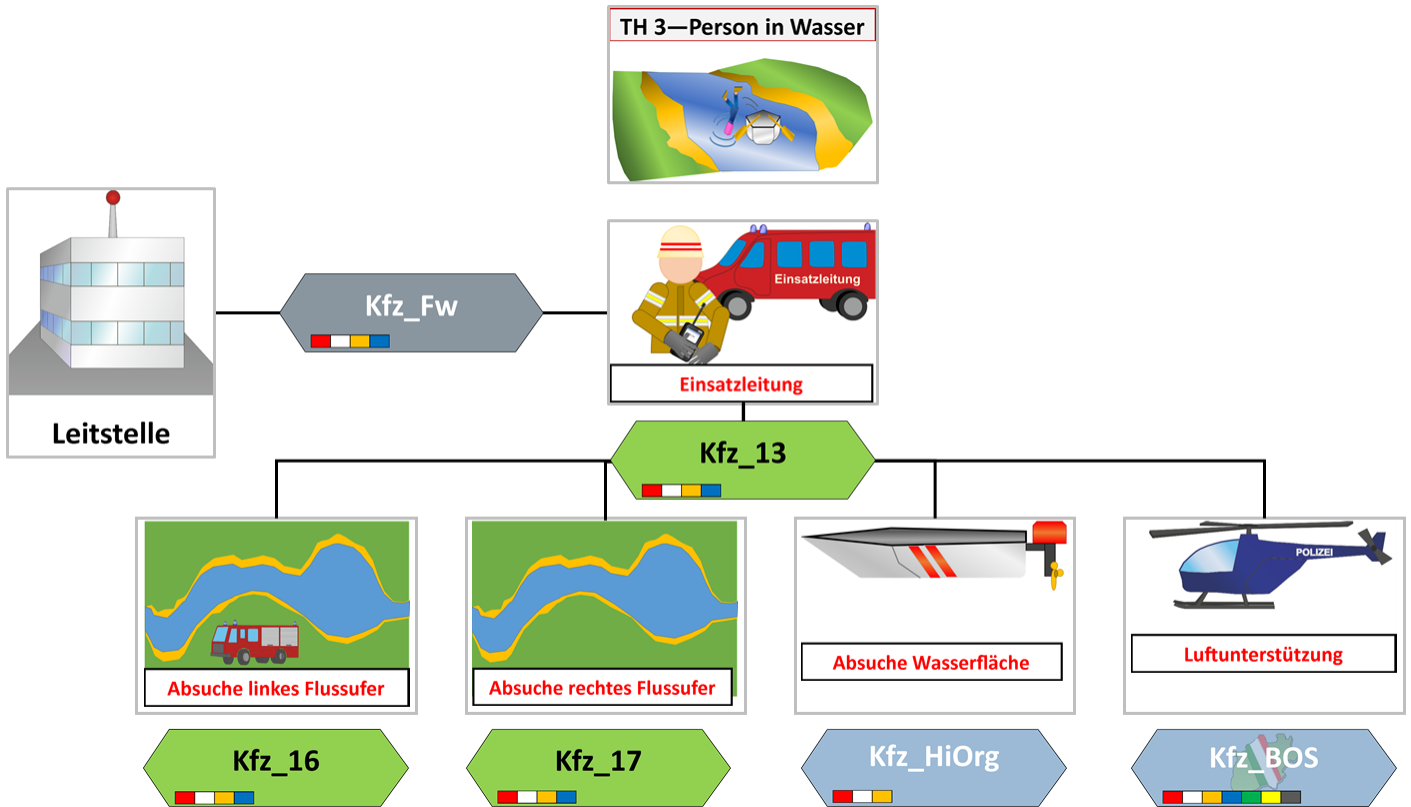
TH 3—Person in Wasser

Leitstelle

Kfz_Fw

Einsatzleitung

Einsatzleitung

Kfz_13

Absuche linkes Flussufer

Absuche rechtes Flussufer

Absuche Wasserfläche

POLIZEI

Luftunterstützung

Kfz_16

Kfz_17

Kfz_HiOrg

Kfz_BOS